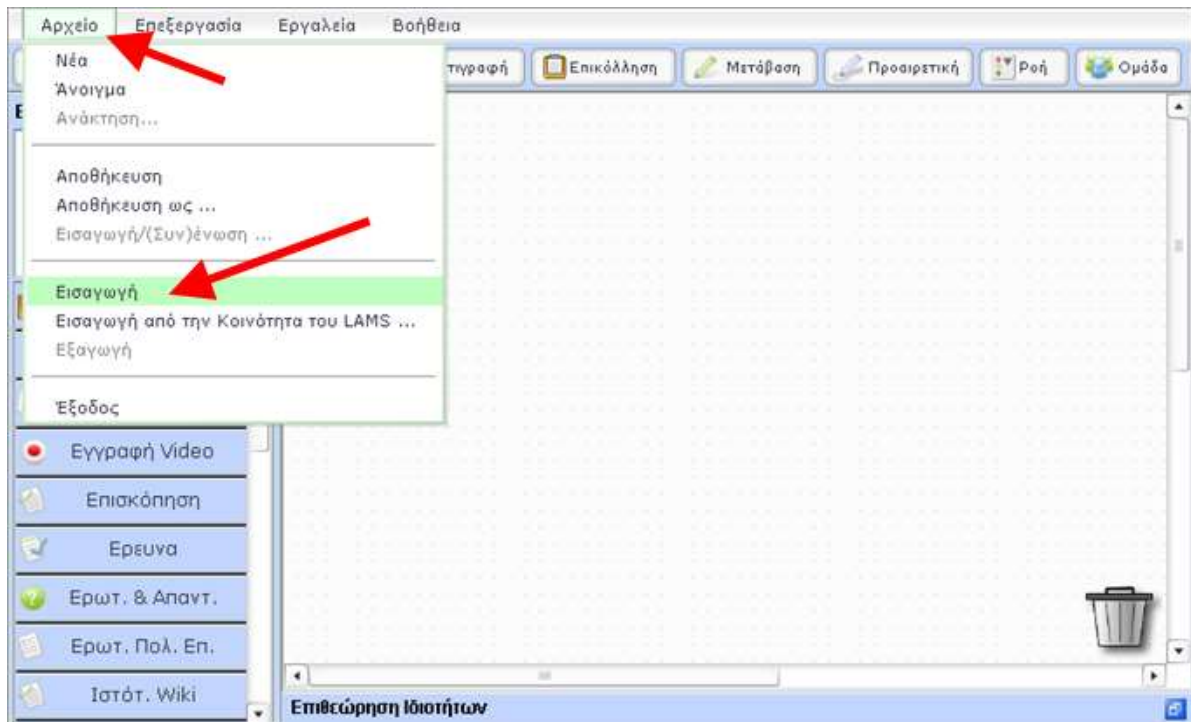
Αρχείο Επεξεργασία Εργαλεία Βοήθεια

Νέα
Άνοιγμα
Ανάκτηση...

Αποθήκευση
Αποθήκευση ως ...
Εισαγωγή/(Συν)ένωση ...

Εισαγωγή
Εισαγωγή από την Κοινότητα του LAMS ...
Εξαγωγή

Έξοδος

τιγραφή Επικόλληση Μετάβαση Προαιρετική Ροή Ομάδα

Εγγραφή Video
Επισκόπηση
Ερευνα
Ερωτ. & Απαντ.
Ερωτ. Πολ. Επ.
Ιστότ. Wiki

Επιθεώρηση Ιδιοτήτων